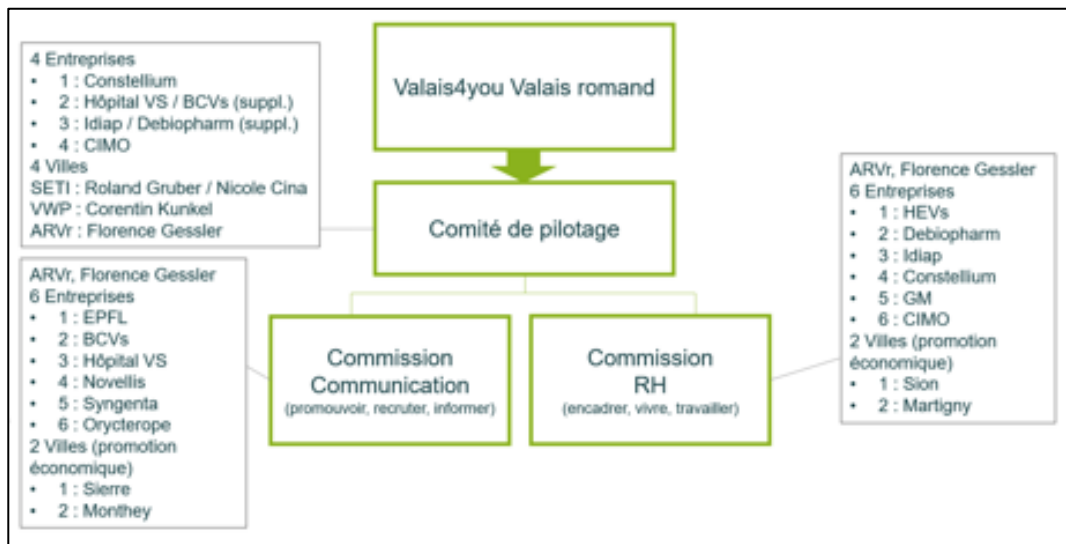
4 Entreprises
- 1 : Constellium
- 2 : Hôpital VS / BCVs (suppl.)
- 3 : Idiap / Debiopharm (suppl.)
- 4 : CIMO
4 Villes
SETI : Roland Gruber / Nicole Cina
VWP : Corentin Kunkel
ARVr : Florence Gessler

Valais4you Valais romand

Comité de pilotage

ARVr, Florence Gessler
6 Entreprises
- 1 : HEVs
- 2 : Debiopharm
- 3 : Idiap
- 4 : Constellium
- 5 : GM
- 6 : CIMO
2 Villes (promotion économique)
- 1 : Sion
- 2 : Martigny

ARVr, Florence Gessler
6 Entreprises
- 1 : EPFL
- 2 : BCVs
- 3 : Hôpital VS
- 4 : Novellis
- 5 : Syngenta
- 6 : Orycterope
2 Villes (promotion économique)
- 1 : Sierre
- 2 : Monthey

Commission Communication
(promouvoir, recruter, informer)

Commission RH
(encadrer, vivre, travailler)